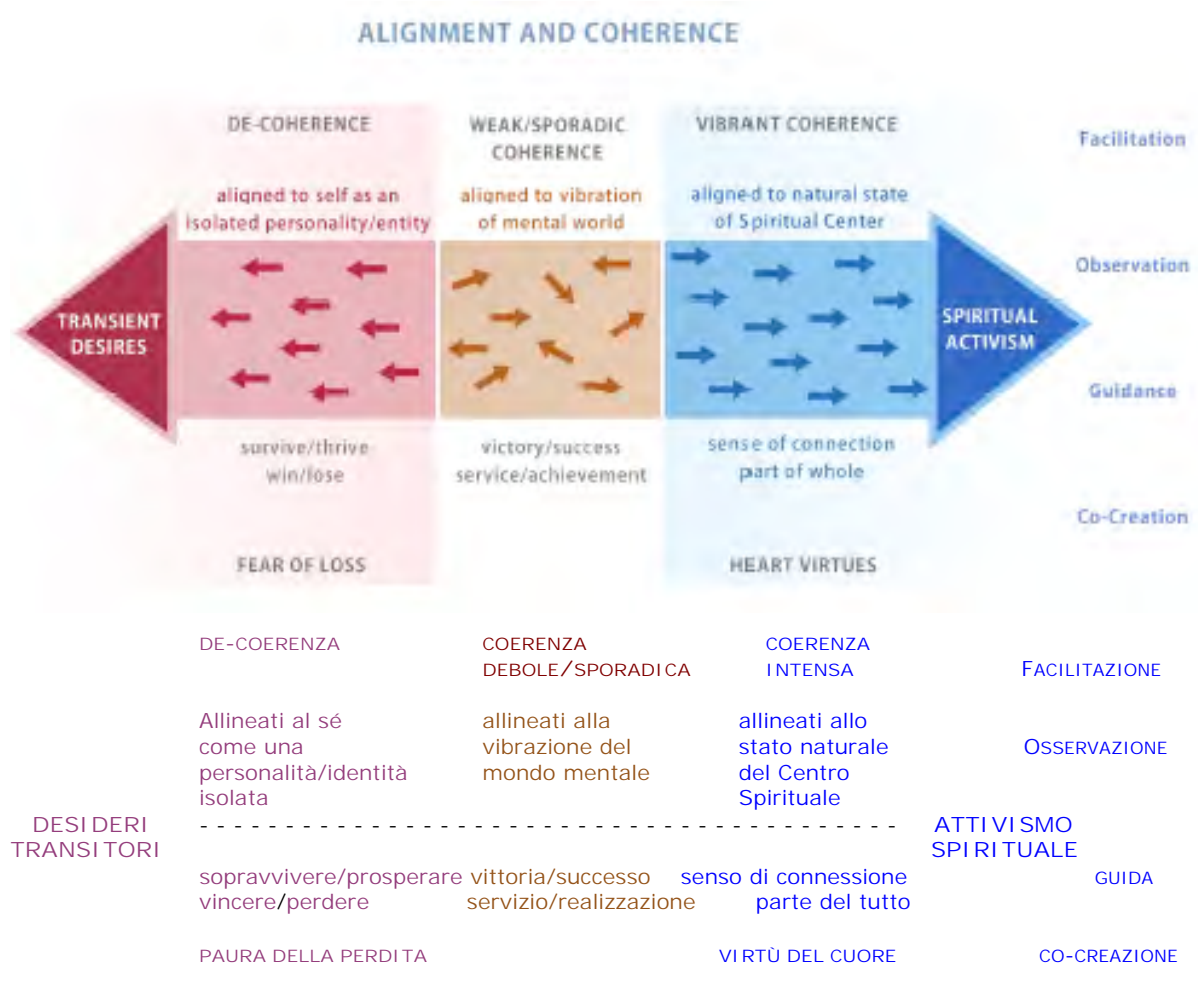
ALIGNMENT AND COHERENCE

DE-COHERENCE

aligned to self as an isolated personality/entity

survive/thrive
win/lose

FEAR OF LOSS

WEAK/SPORADIC COHERENCE

aligned to vibration of mental world

victory/success
service/achievement

VIBRANT COHERENCE

aligned to natural state of Spiritual Center

sense of connection
part of whole

HEART VIRTUES

TRANSIENT DESIRES

SPIRITUAL ACTIVISM

Facilitation

Observation

Guidance

Co-Creation

DE-COERENZA

COERENZA DEBOLE/SPORADICA

COERENZA INTENSA

FACILITAZIONE

Allineati al sé come una personalità/identità isolata

allineati alla vibrazione del mondo mentale

allineati allo stato naturale del Centro Spirituale

OSSERVAZIONE

DESIDERI TRANSITORI

- - - - - - - - - - - - - - - - - - - - - - - - - - - - - - - - - - - - - - - - - - -

ATTIVISMO SPIRITUALE

sopravvivere/prosperare
vincere/perdere

vittoria/successo
servizio/realizzazione

senso di connessione
parte del tutto

GUIDA

PAURA DELLA PERDITA

VIRTÙ DEL CUORE

CO-CREAZIONE